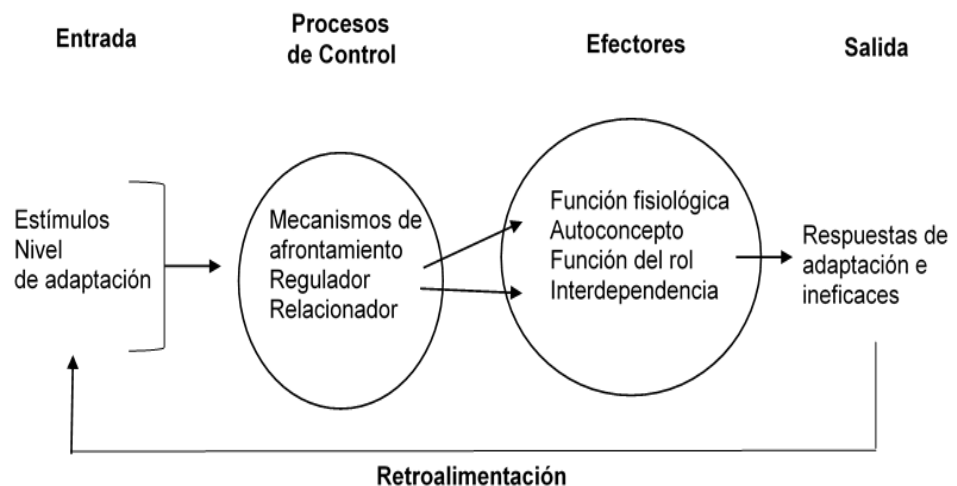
Entrada

Procesos de Control

Efectores

Salida

Estímulos
Nivel
de adaptación

Mecanismos de afrontamiento
Regulador
Relacionador

Función fisiológica
Autoconcepto
Función del rol
Interdependencia

Respuestas de adaptación e ineficaces

Retroalimentación